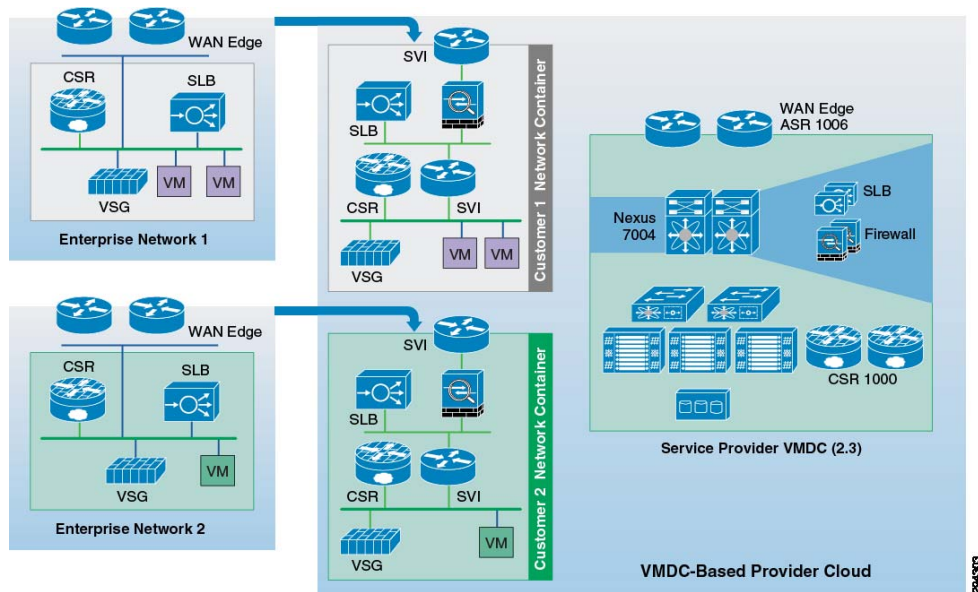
WAN Edge

CSR

SLB

VSG

VM

VM

Enterprise Network 1

SVI

SLB

CSR

SVI

VSG

VM

VM

Customer 1 Network Container

WAN Edge
ASR 1006

Nexus
7004

SLB

Firewall

CSR 1000

Service Provider VMDC (2.3)

WAN Edge

CSR

SLB

VSG

VM

Enterprise Network 2

SVI

SLB

CSR

SVI

VSG

VM

Customer 2 Network Container

VMDC-Based Provider Cloud

294303